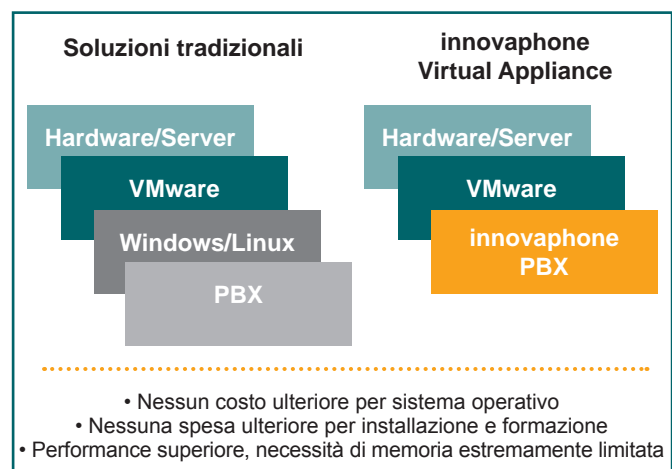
Soluzioni tradizionali

Hardware/Server

VMware

Windows/Linux

PBX

innovaphone
Virtual Appliance

Hardware/Server

VMware

innovaphone
PBX

• Nessun costo ulteriore per sistema operativo
• Nessuna spesa ulteriore per installazione e formazione
• Performance superiore, necessità di memoria estremamente limitata